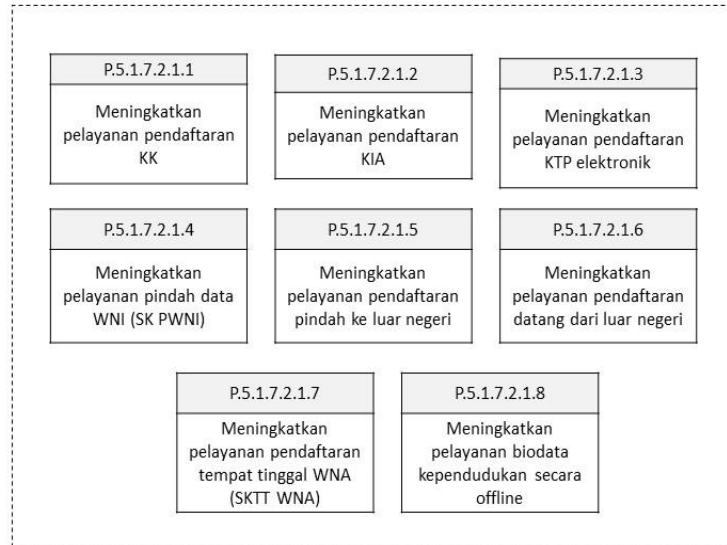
P.5.1.7.2.1.1

Meningkatkan pelayanan pendaftaran KK

P.5.1.7.2.1.2

Meningkatkan pelayanan pendaftaran KIA

P.5.1.7.2.1.3

Meningkatkan pelayanan pendaftaran KTP elektronik

P.5.1.7.2.1.4

Meningkatkan pelayanan pindah data WNI (SK PWNI)

P.5.1.7.2.1.5

Meningkatkan pelayanan pendaftaran pindah ke luar negeri

P.5.1.7.2.1.6

Meningkatkan pelayanan pendaftaran datang dari luar negeri

P.5.1.7.2.1.7

Meningkatkan pelayanan pendaftaran tempat tinggal WNA (SKTT WNA)

P.5.1.7.2.1.8

Meningkatkan pelayanan biodata kependudukan secara offline